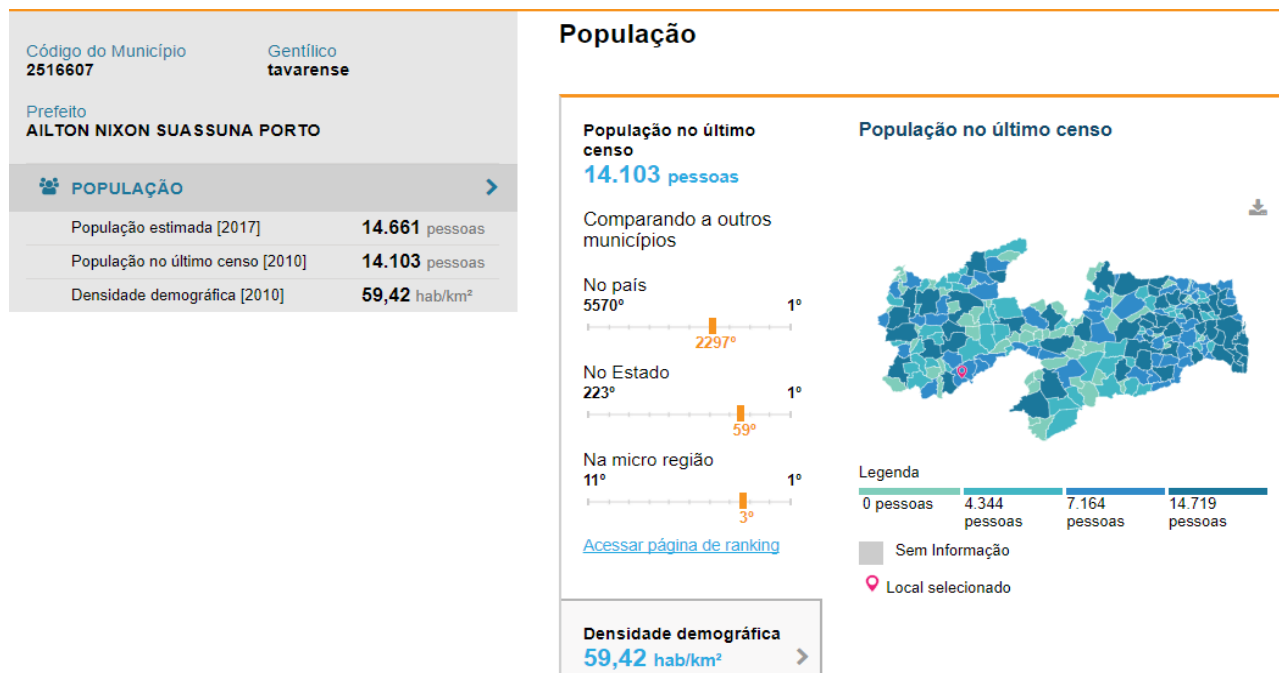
Código do Município
2516607

Gentílico
tavarense

Prefeito
AILTON NIXON SUASSUNA PORTO

POPULAÇÃO

| | |
|---|---|
| População estimada [2017] | 14.661 pessoas |
| População no último censo [2010] | 14.103 pessoas |
| Densidade demográfica [2010] | 59,42 hab/km² |

População

População no último censo
14.103 pessoas

Comparando a outros municípios

No país
5570º 1º
2297º

No Estado
223º 1º
59º

Na micro região
11º 1º
3º

Acessar página de ranking

Densidade demográfica
59,42 hab/km²

População no último censo

Legenda
0 pessoas
4.344 pessoas
7.164 pessoas
14.719 pessoas

Sem Informação

Local selecionado